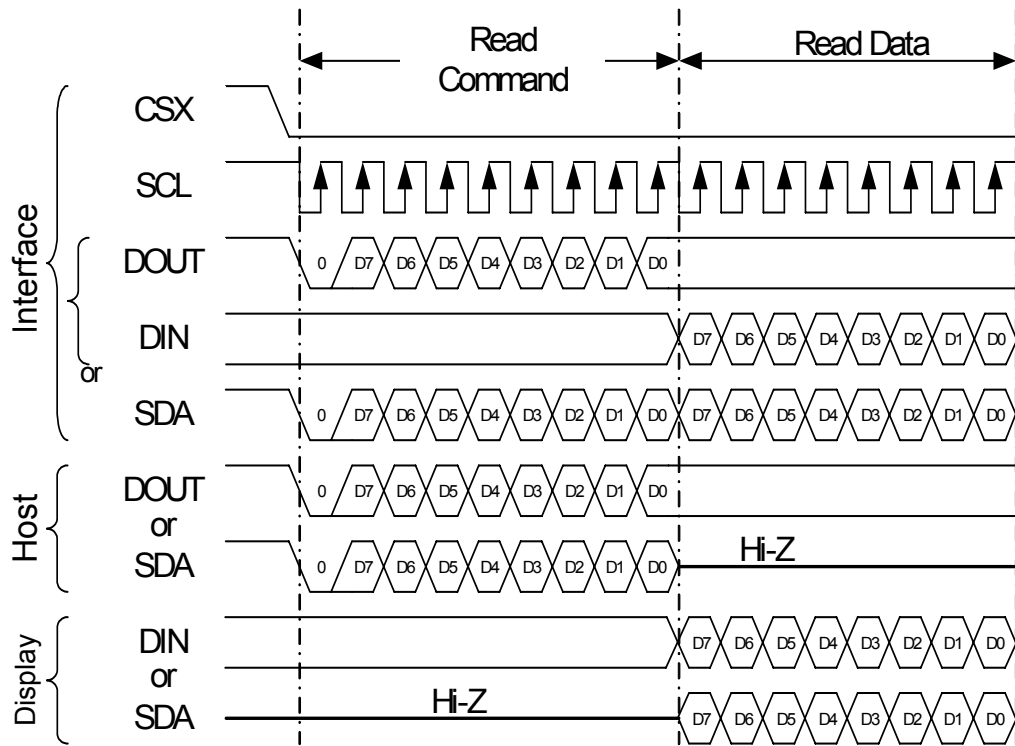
Read Command

Read Data

Interface

CSX

SCL

DOUT

0 D7 D6 D5 D4 D3 D2 D1 D0

or

DIN

D7 D6 D5 D4 D3 D2 D1 D0

SDA

0 D7 D6 D5 D4 D3 D2 D1 D0 D7 D6 D5 D4 D3 D2 D1 D0

Host

DOUT or SDA

0 D7 D6 D5 D4 D3 D2 D1 D0

0 D7 D6 D5 D4 D3 D2 D1 D0

Hi-Z

Display

DIN or SDA

D7 D6 D5 D4 D3 D2 D1 D0

Hi-Z

D7 D6 D5 D4 D3 D2 D1 D0